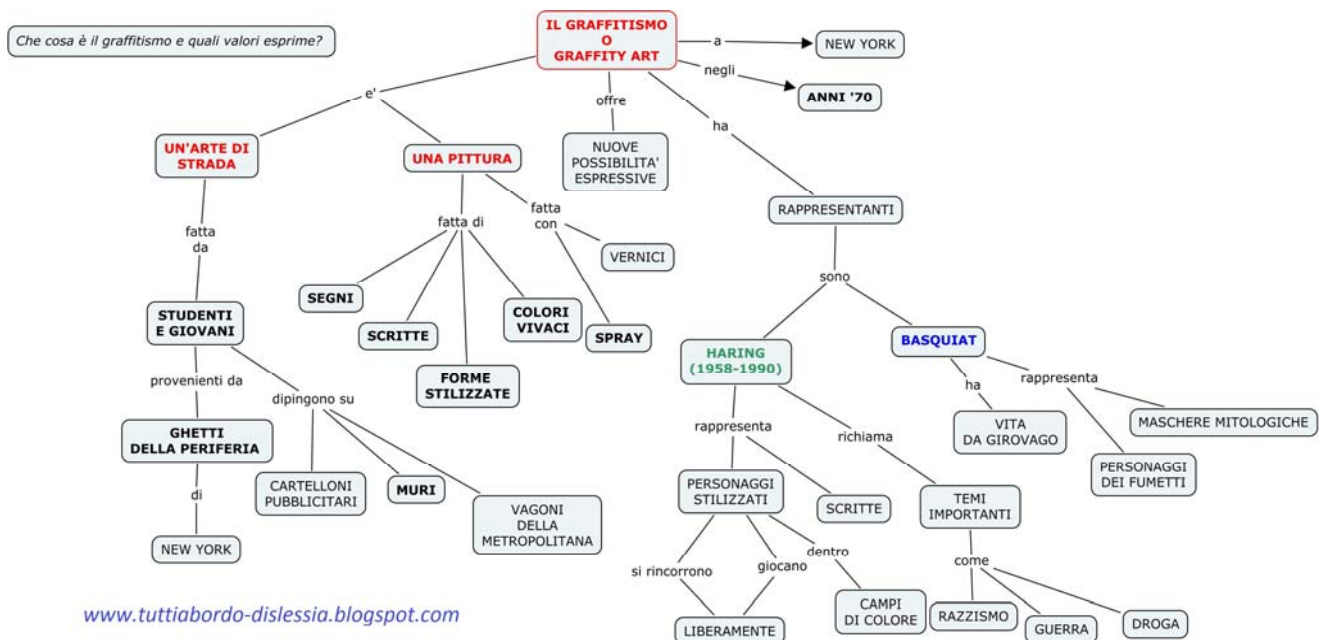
Che cosa è il graffitismo e quali valori esprime?

IL GRAFFITISMO O GRAFFITY ART

a

NEW YORK

negli

ANNI '70

e'

offre

ha

UN'ARTE DI STRADA

UNA PITTURA

NUOVE POSSIBILITA' ESPRESSIVE

RAPPRESENTANTI

fatta da

fatta di

fatta con

VERNICI

STUDENTI E GIOVANI

SEGNI

SCRITTE

COLORI VIVACI

SPRAY

FORME STILIZZATE

sono

HARING (1958-1990)

BASQUIAT

provenienti da

dipingono su

GHETTI DELLA PERIFERIA

di

NEW YORK

CARTELLONI PUBBLICITARI

MURI

VAGONI DELLA METROPOLITANA

rappresenta

richiama

PERSONAGGI STILIZZATI

SCRITTE

TEMI IMPORTANTI

si rincorrono

giocano

dentro

LIBERAMENTE

CAMPI DI COLORE

come

RAZZISMO

GUERRA

DROGA

ha

rappresenta

VITA DA GIROVAGO

MASCHERE MITOLOGICHE

PERSONAGGI DEI FUMETTI

www.tuttiabordo-dislessia.blogspot.com